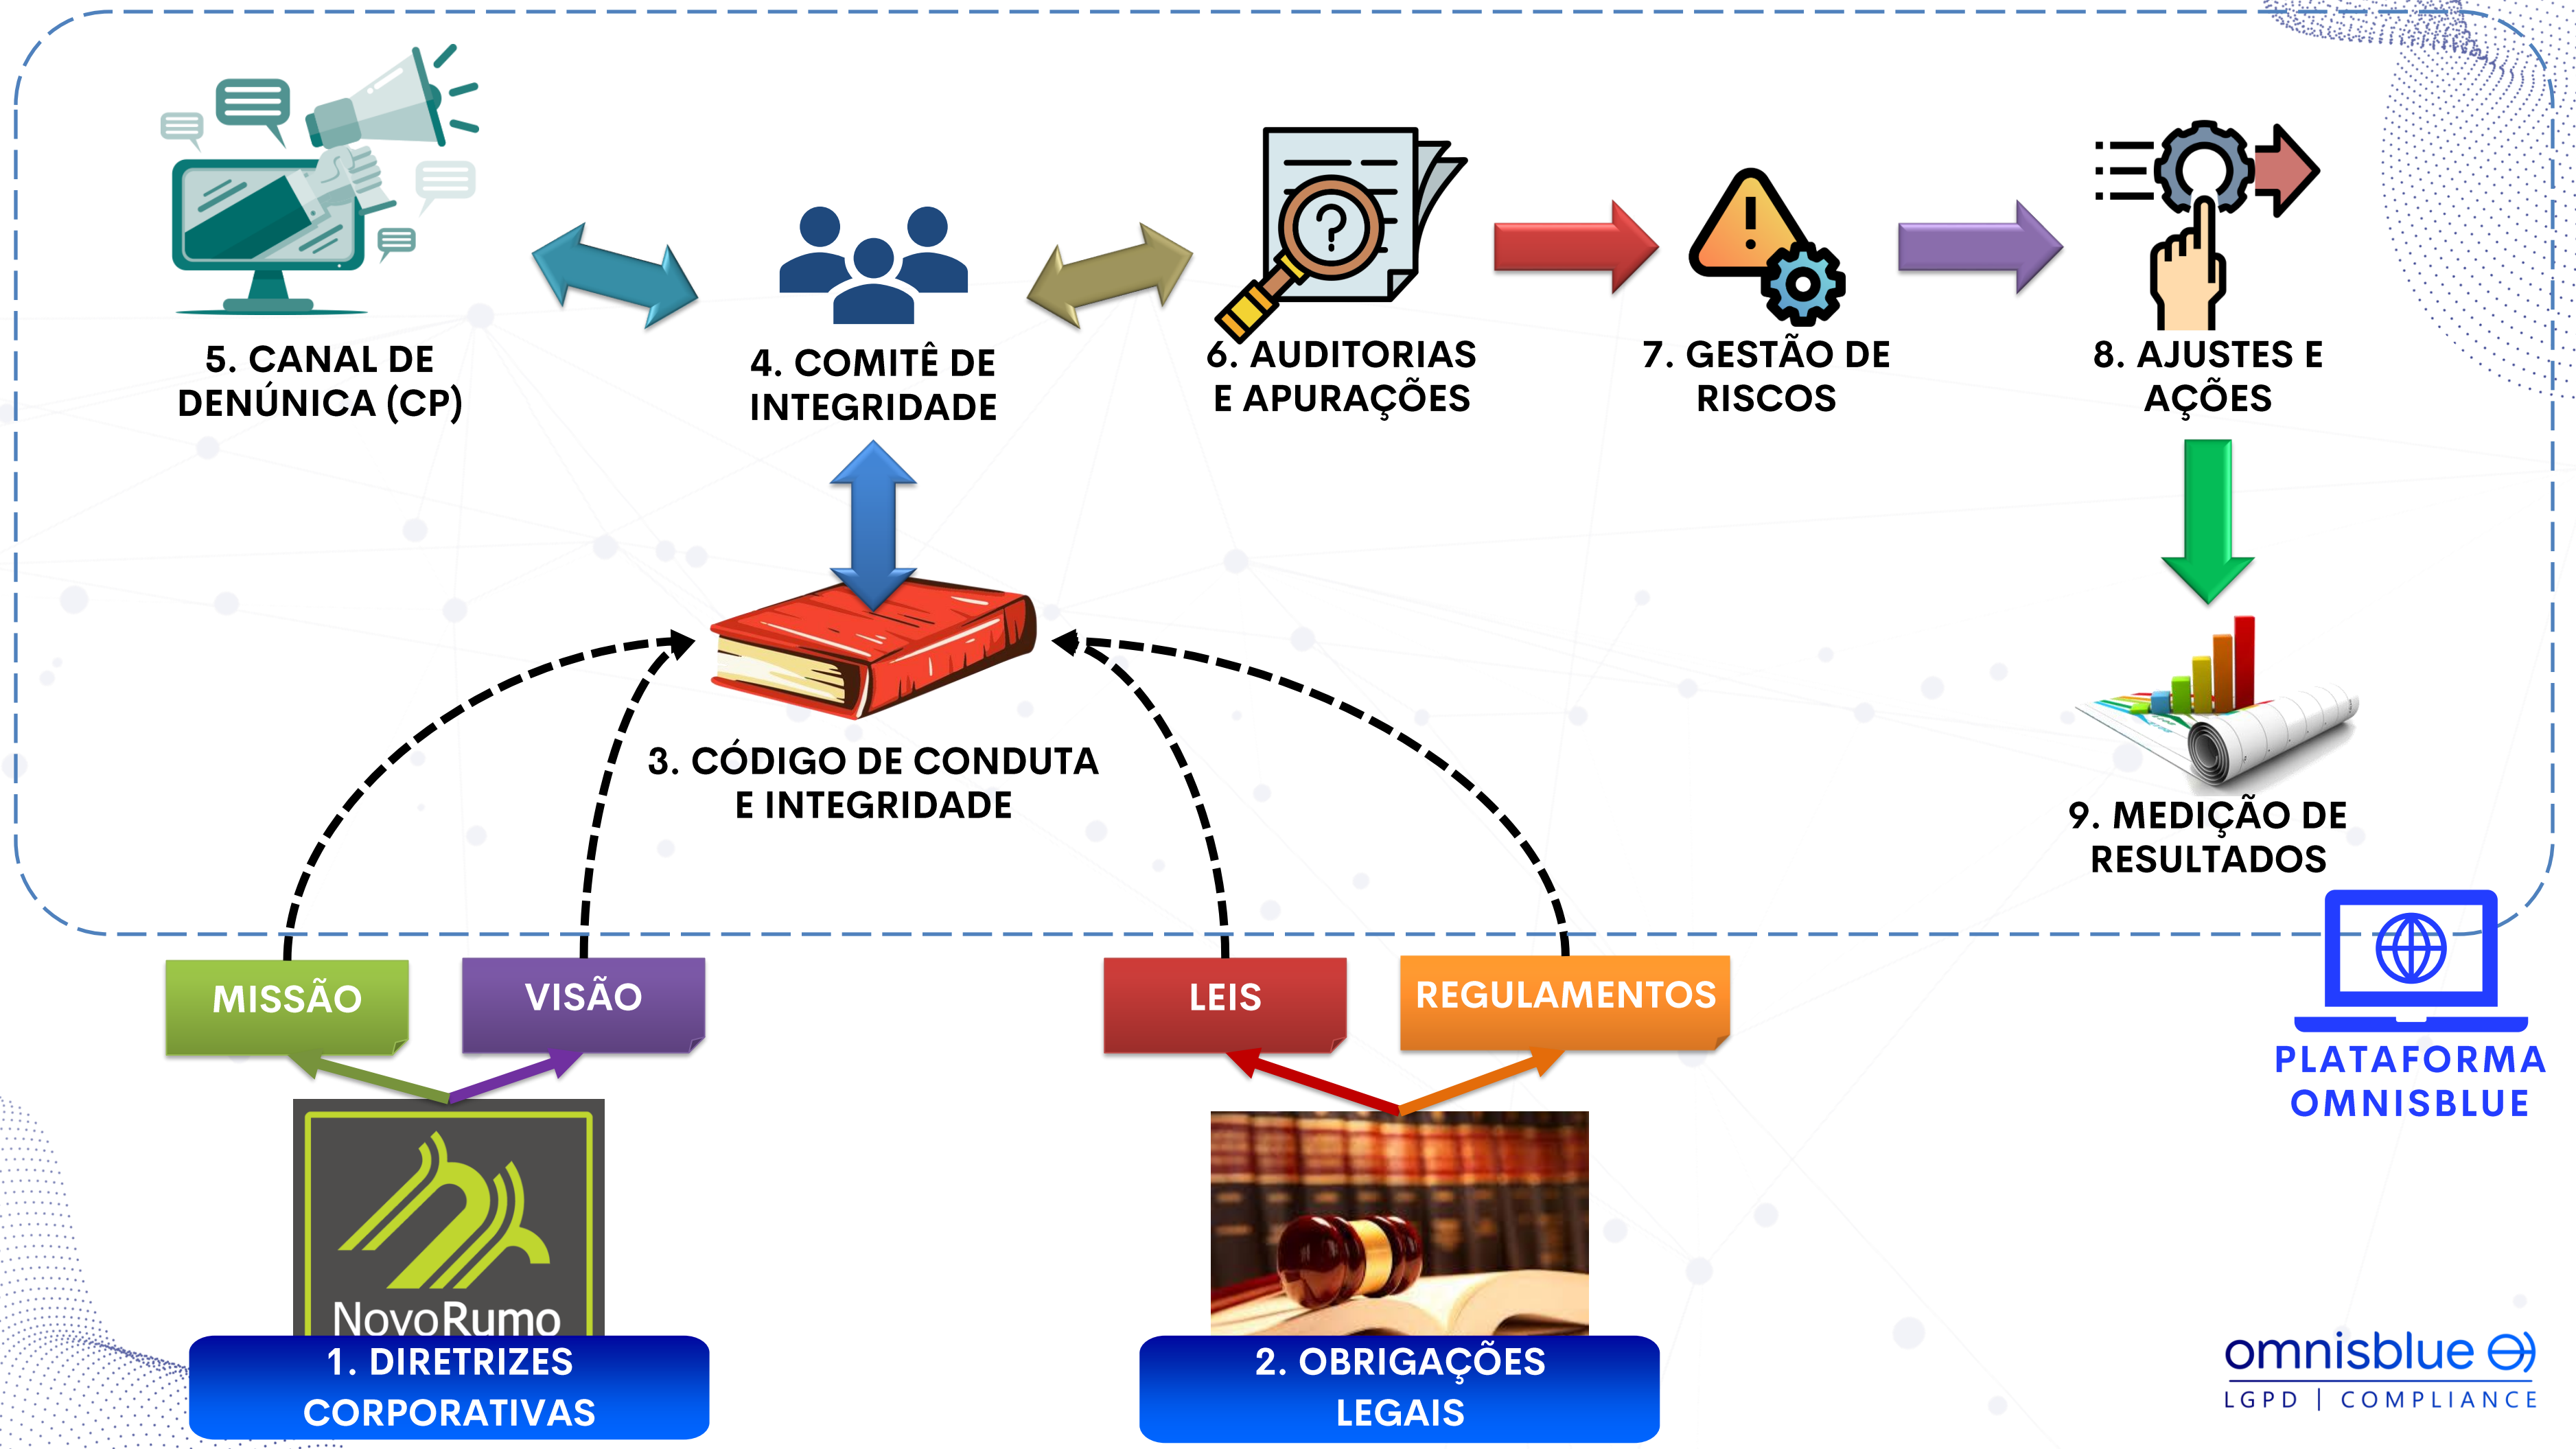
5. CANAL DE DENÚNICA (CP)

4. COMITÊ DE INTEGRIDADE

6. AUDITORIAS E APURAÇÕES

7. GESTÃO DE RISCOS

8. AJUSTES E AÇÕES

3. CÓDIGO DE CONDUTA E INTEGRIDADE

9. MEDIÇÃO DE RESULTADOS

MISSÃO

VISÃO

LEIS

REGULAMENTOS

PLATAFORMA OMNISBLUE

NovoRumo

1. DIRETRIZES CORPORATIVAS

2. OBRIGAÇÕES LEGAIS

omnisblue

LGPD | COMPLIANCE